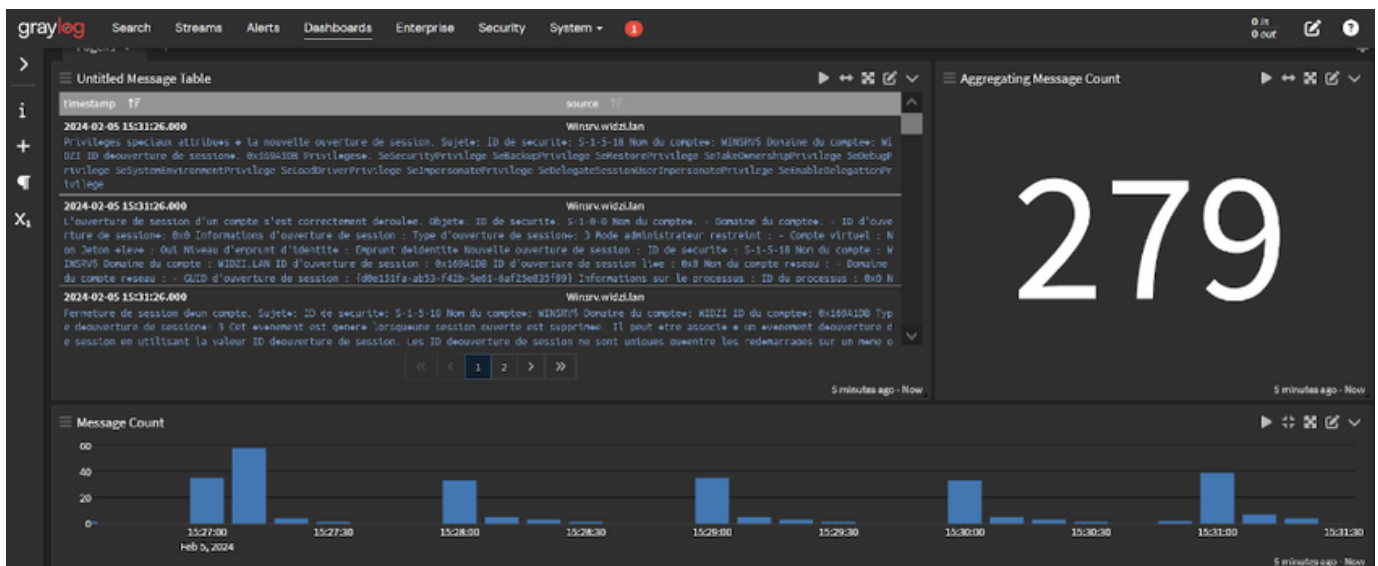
graylog Search Streams Alerts Dashboards Enterprise Security System 1

0 in
0 out

Untitled Message Table

| timestamp | source |
|---|---|
| 2024-02-05 15:31:26.000 | Winsrv.widzi.lan |

Privileges speciaux attribues a la nouvelle ouverture de session. Sujet: ID de securite: S-1-5-18 Nom du compte: WINSRV5 Domaine du compte: WIDZI ID deouverture de session: 0x169A1DB Privileges: SeSecurityPrivilege SeBackupPrivilege SeRestorePrivilege SeTakeOwnershipPrivilege SeDebugPrivilege SeSystemEnvironmentPrivilege SeLoadDriverPrivilege SeImpersonatePrivilege SeDelegateSessionUserImpersonatePrivilege SeEnableDelegationPrivilege

2024-02-05 15:31:26.000 Winsrv.widzi.lan

L'ouverture de session d'un compte s'est correctement deroulee. Objet: ID de securite: S-1-0-0 Nom du compte: - Domaine du compte: - ID d'ouverture de session: 0x0 Informations d'ouverture de session : Type d'ouverture de session: 3 Mode administrateur restreint : - Compte virtuel : Non Jeton eleve : Oui Niveau d'emprunt d'identite : Emprunt deidentite Nouvelle ouverture de session : ID de securite : S-1-5-18 Nom du compte : WINSRV5 Domaine du compte : WIDZI.LAN ID d'ouverture de session : 0x169A1DB ID d'ouverture de session liee : 0x0 Nom du compte reseau : - Domaine du compte reseau : - GUID d'ouverture de session : {d0e131fa-ab13-f41b-5e61-6af25e835f99} Informations sur le processus : ID du processus : 0x0 N

2024-02-05 15:31:26.000 Winsrv.widzi.lan

Fermeture de session deun compte. Sujet: ID de securite: S-1-5-18 Nom du compte: WINSRV5 Domaine du compte: WIDZI ID du compte: 0x169A1DB Type deouverture de session: 3 Cet evenement est genere lorsqueune session ouverte est supprimee. Il peut etre associe a un evenement deouverture de session en utilisant la valeur ID deouverture de session. Les ID deouverture de session ne sont uniques queentre les redemarrages sur un meme o

« ‹ 1 2 › »

5 minutes ago - Now

Aggregating Message Count

279

5 minutes ago - Now

Message Count

60
40
20
0

15:27:00 15:27:30 15:28:00 15:28:30 15:29:00 15:29:30 15:30:00 15:30:30 15:31:00 15:31:30
Feb 5, 2024

5 minutes ago - Now